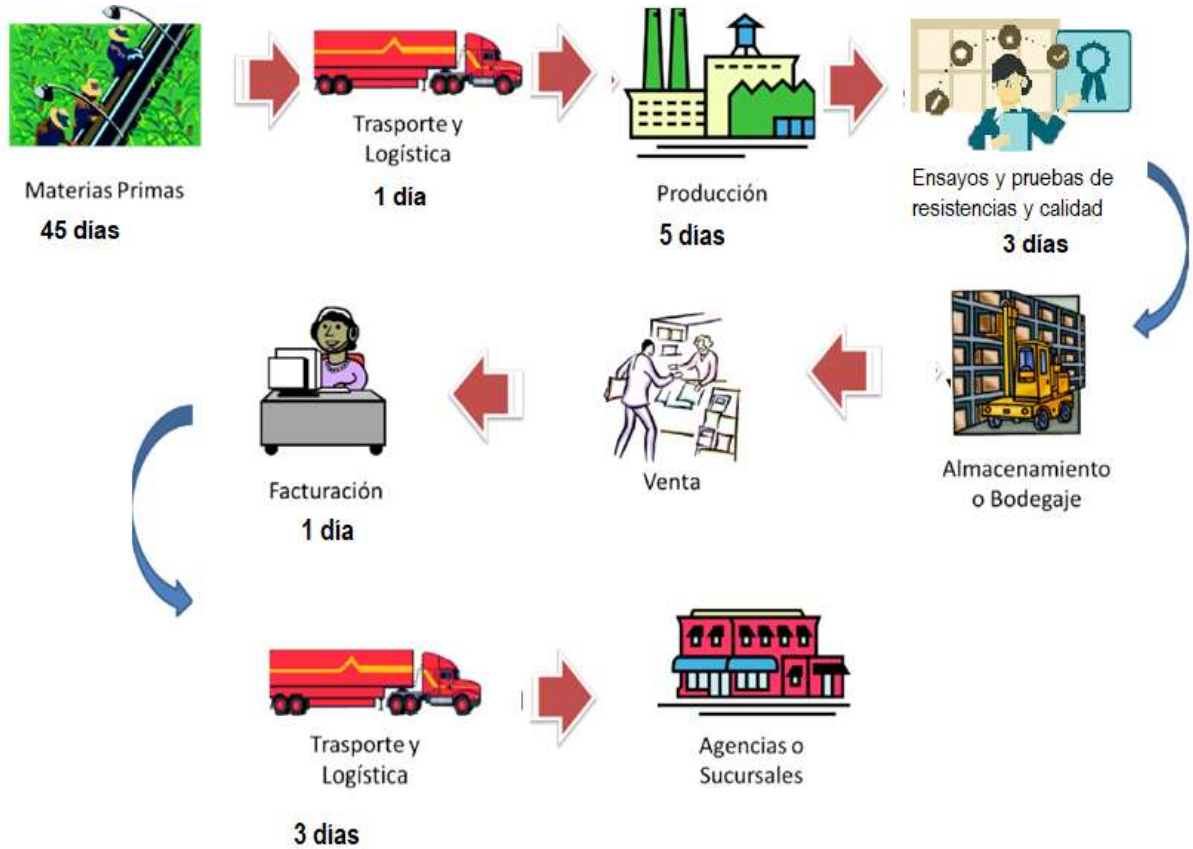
Materias Primas
45 días

Trasporte y Logística
1 día

Producción
5 días

Ensayos y pruebas de resistencias y calidad
3 días

Almacenamiento o Bodegaje

Venta

Facturación
1 día

Trasporte y Logística
3 días

Agencias o Sucursales